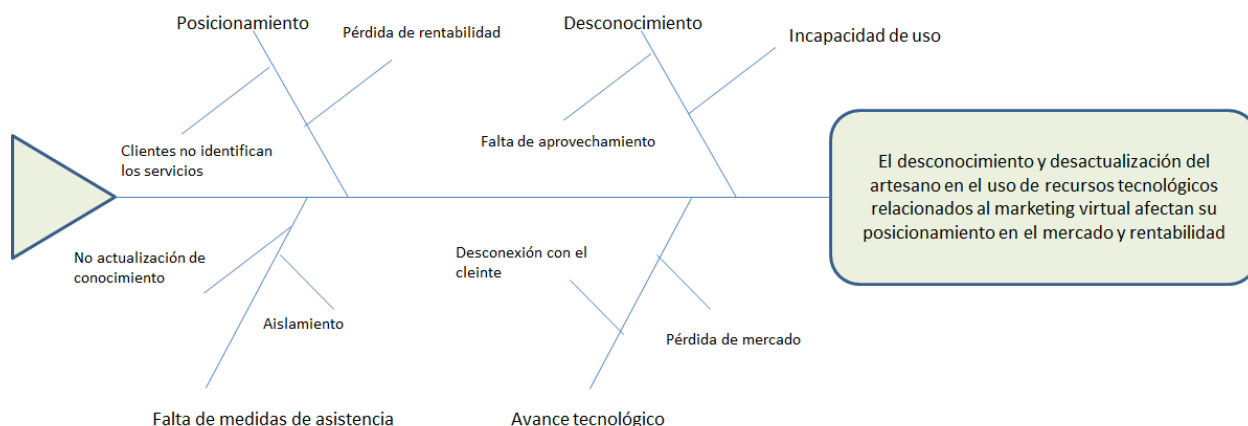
Posicionamiento

Pérdida de rentabilidad

Desconocimiento

Incapacidad de uso

Clientes no identifican los servicios

Falta de aprovechamiento

El desconocimiento y desactualización del artesano en el uso de recursos tecnológicos relacionados al marketing virtual afectan su posicionamiento en el mercado y rentabilidad

No actualización de conocimiento

Aislamiento

Desconexión con el cleinte

Pérdida de mercado

Falta de medidas de asistencia

Avance tecnológico